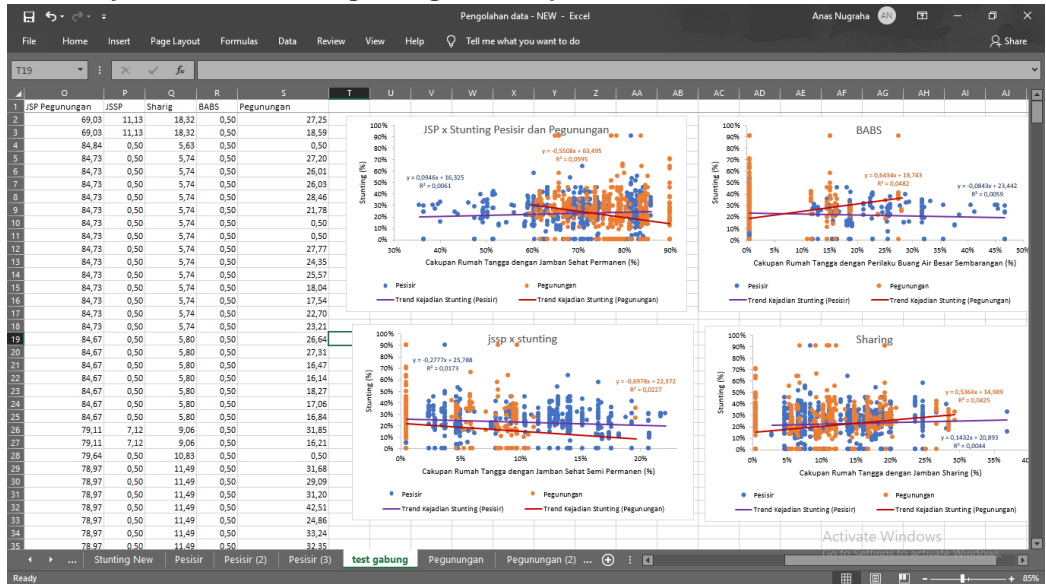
Pengolahan data - NEW - Excel

Anas Nugraha AN

File Home Insert Page Layout Formulas Data Review View Help Tell me what you want to do Share

T19

| | O | P | Q | R | S |
|---|---|---|---|---|---|
| 1 | JSP Pegunungan | JSSP | Sharig | BABS | Pegunungan |
| 2 | 69,03 | 11,13 | 18,32 | 0,50 | 27,25 |
| 3 | 69,03 | 11,13 | 18,32 | 0,50 | 18,59 |
| 4 | 84,84 | 0,50 | 5,63 | 0,50 | 0,50 |
| 5 | 84,73 | 0,50 | 5,74 | 0,50 | 27,20 |
| 6 | 84,73 | 0,50 | 5,74 | 0,50 | 26,01 |
| 7 | 84,73 | 0,50 | 5,74 | 0,50 | 26,03 |
| 8 | 84,73 | 0,50 | 5,74 | 0,50 | 28,46 |
| 9 | 84,73 | 0,50 | 5,74 | 0,50 | 21,78 |
| 10 | 84,73 | 0,50 | 5,74 | 0,50 | 0,50 |
| 11 | 84,73 | 0,50 | 5,74 | 0,50 | 0,50 |
| 12 | 84,73 | 0,50 | 5,74 | 0,50 | 27,77 |
| 13 | 84,73 | 0,50 | 5,74 | 0,50 | 24,35 |
| 14 | 84,73 | 0,50 | 5,74 | 0,50 | 25,57 |
| 15 | 84,73 | 0,50 | 5,74 | 0,50 | 18,04 |
| 16 | 84,73 | 0,50 | 5,74 | 0,50 | 17,54 |
| 17 | 84,73 | 0,50 | 5,74 | 0,50 | 22,70 |
| 18 | 84,73 | 0,50 | 5,74 | 0,50 | 23,21 |
| 19 | 84,67 | 0,50 | 5,80 | 0,50 | 26,64 |
| 20 | 84,67 | 0,50 | 5,80 | 0,50 | 27,31 |
| 21 | 84,67 | 0,50 | 5,80 | 0,50 | 16,47 |
| 22 | 84,67 | 0,50 | 5,80 | 0,50 | 16,14 |
| 23 | 84,67 | 0,50 | 5,80 | 0,50 | 18,27 |
| 24 | 84,67 | 0,50 | 5,80 | 0,50 | 17,06 |
| 25 | 84,67 | 0,50 | 5,80 | 0,50 | 16,84 |
| 26 | 79,11 | 7,12 | 9,06 | 0,50 | 31,85 |
| 27 | 79,11 | 7,12 | 9,06 | 0,50 | 16,21 |
| 28 | 79,64 | 0,50 | 10,83 | 0,50 | 0,50 |
| 29 | 78,97 | 0,50 | 11,49 | 0,50 | 31,68 |
| 30 | 78,97 | 0,50 | 11,49 | 0,50 | 29,09 |
| 31 | 78,97 | 0,50 | 11,49 | 0,50 | 31,20 |
| 32 | 78,97 | 0,50 | 11,49 | 0,50 | 42,51 |
| 33 | 78,97 | 0,50 | 11,49 | 0,50 | 24,86 |
| 34 | 78,97 | 0,50 | 11,49 | 0,50 | 33,24 |
| 35 | 78,97 | 0,50 | 11,49 | 0,50 | 32,35 |

JSP x Stunting Pesisir dan Pegunungan
y = 0,0946x + 16,325
R² = 0,0061
y = -0,5508x + 63,495
R² = 0,0595
Stunting (%)
Cakupan Rumah Tangga dengan Jamban Sehat Permanen (%)
Pesisir Pegunungan
Trend Kejadian Stunting (Pesisir) Trend Kejadian Stunting (Pegunungan)

BABS
y = 0,6434x + 19,743
R² = 0,0482
y = -0,0843x + 23,442
R² = 0,0059
Stunting (%)
Cakupan Rumah Tangga dengan Perilaku Buang Air Besar Sembarangan (%)
Pesisir Pegunungan
Trend Kejadian Stunting (Pesisir) Trend Kejadian Stunting (Pegunungan)

jssp x stunting
y = -0,2777x + 25,788
R² = 0,0173
y = -0,6978x + 22,372
R² = 0,0227
Stunting (%)
Cakupan Rumah Tangga dengan Jamban Sehat Semi Permanen (%)
Pesisir Pegunungan
Trend Kejadian Stunting (Pesisir) Trend Kejadian Stunting (Pegunungan)

Sharing
y = 0,5364x + 14,989
R² = 0,0425
y = 0,1432x + 20,893
R² = 0,0044
Stunting (%)
Cakupan Rumah Tangga dengan Jamban Sharing (%)
Pesisir Pegunungan
Trend Kejadian Stunting (Pesisir) Trend Kejadian Stunting (Pegunungan)

Activate Windows
Go to Settings to activate Windows.

... Stunting New Pesisir Pesisir (2) Pesisir (3) test gabung Pegunungan Pegunungan (2) ...

Ready 85%